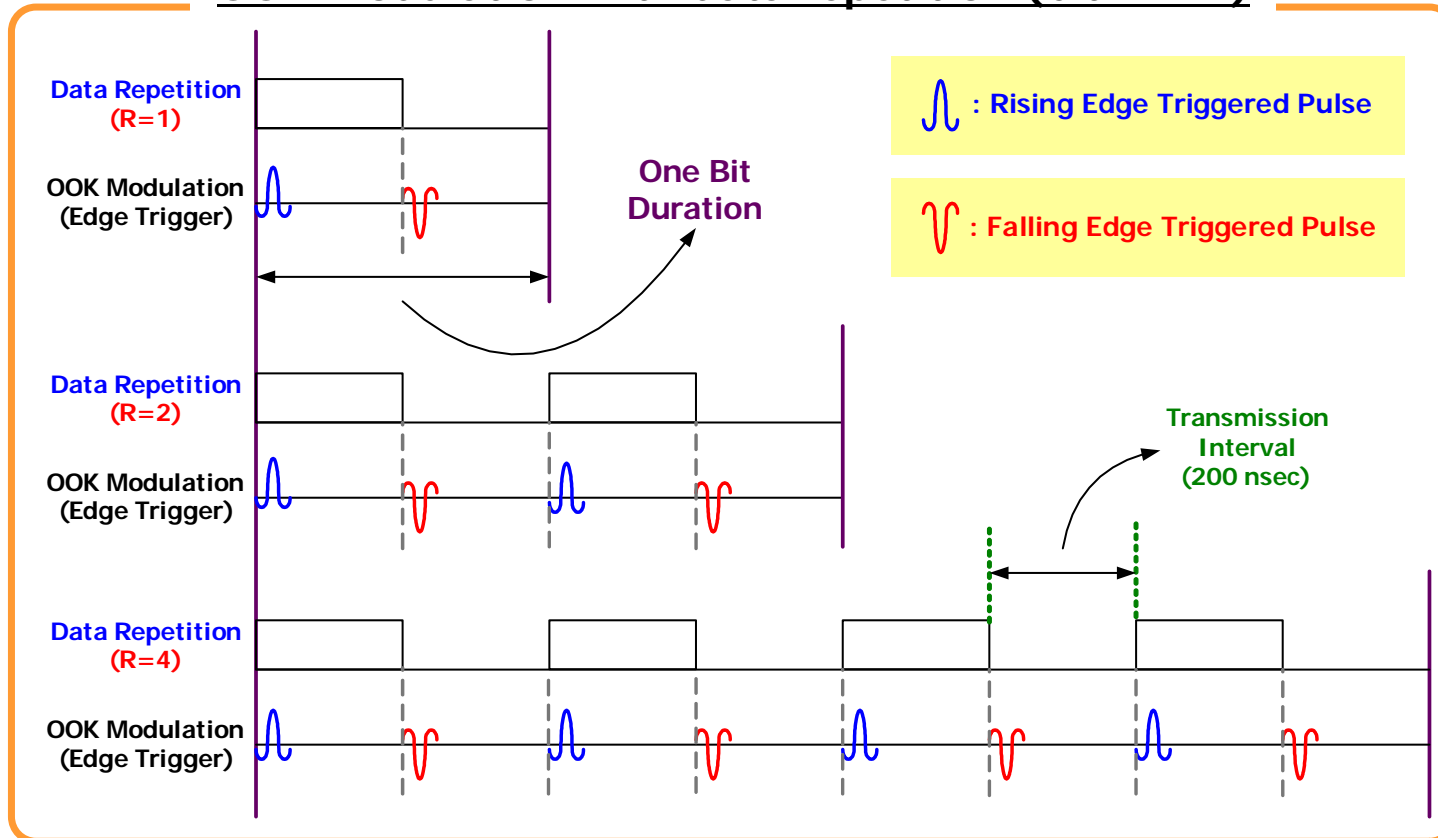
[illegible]

Data Repetition
(R=1)

OOK Modulation
(Edge Trigger)

One Bit
Duration

: Rising Edge Triggered Pulse

: Falling Edge Triggered Pulse

Data Repetition
(R=2)

OOK Modulation
(Edge Trigger)

Transmission
Interval
(200 nsec)

Data Repetition
(R=4)

OOK Modulation
(Edge Trigger)